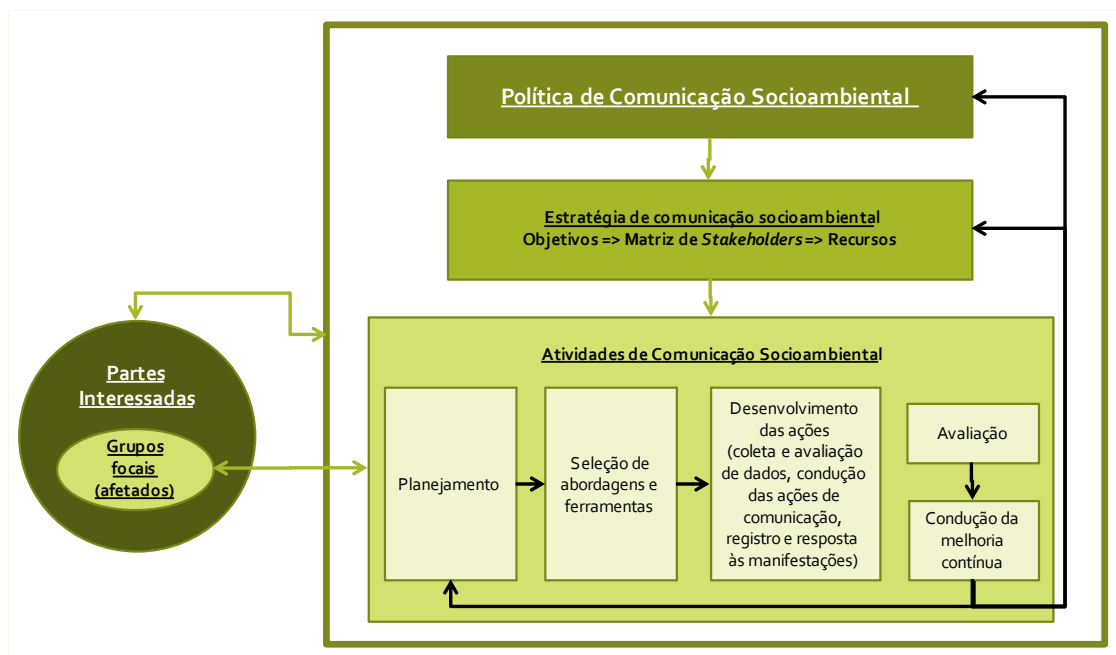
Política de Comunicação Socioambiental

Estratégia de comunicação socioambiental
Objetivos => Matriz de *Stakeholders* => Recursos

Partes Interessadas

Grupos focais (afetados)

Atividades de Comunicação Socioambiental

Planejamento

Seleção de abordagens e ferramentas

Desenvolvimento das ações (coleta e avaliação de dados, condução das ações de comunicação, registro e resposta às manifestações)

Avaliação

Condução da melhoria contínua